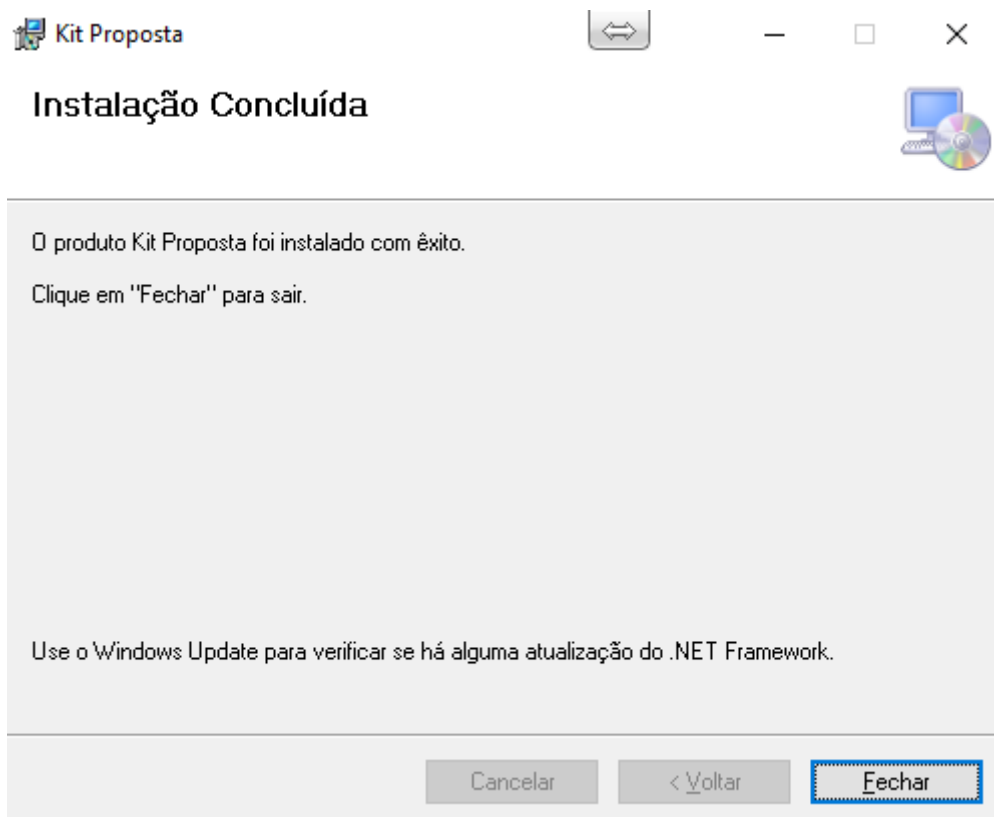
Kit Proposta

⇔

Instalação Concluída

O produto Kit Proposta foi instalado com êxito.

Clique em "Fechar" para sair.

Use o Windows Update para verificar se há alguma atualização do .NET Framework.

Cancelar

< Voltar

Fechar